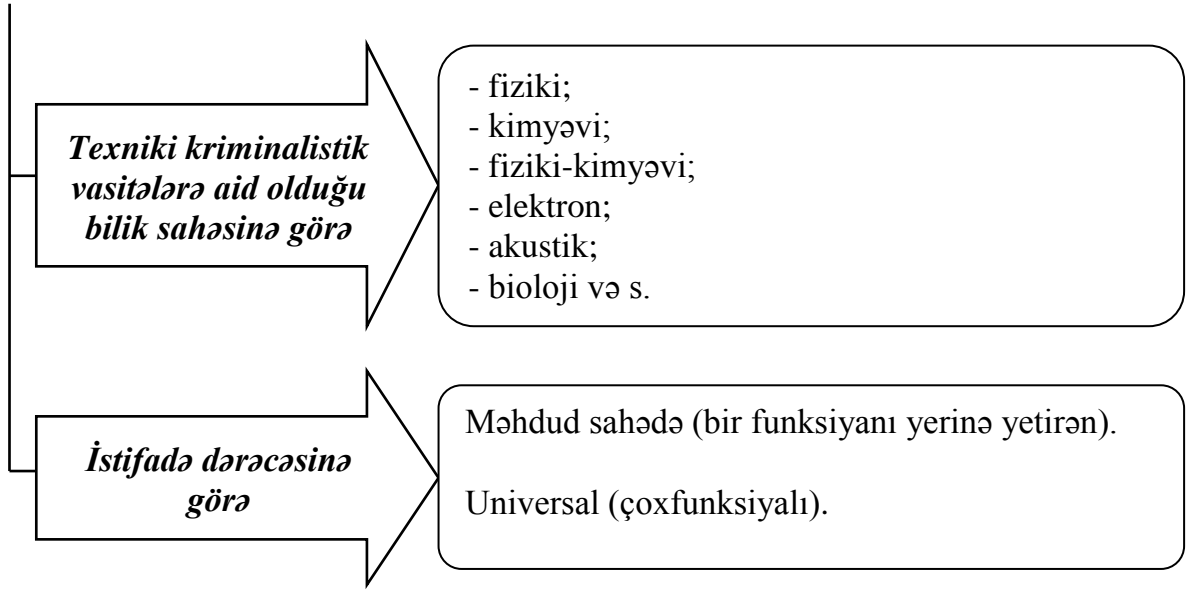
Texniki kriminalistik vasitələrə aid olduğu bilik sahəsinə görə

- fiziki;
- kimyəvi;
- fiziki-kimyəvi;
- elektron;
- akustik;
- bioloji və s.

İstifadə dərəcəsinə görə

Məhdud sahədə (bir funksiyanı yerinə yetirən).

Universal (çoxfunksiyalı).